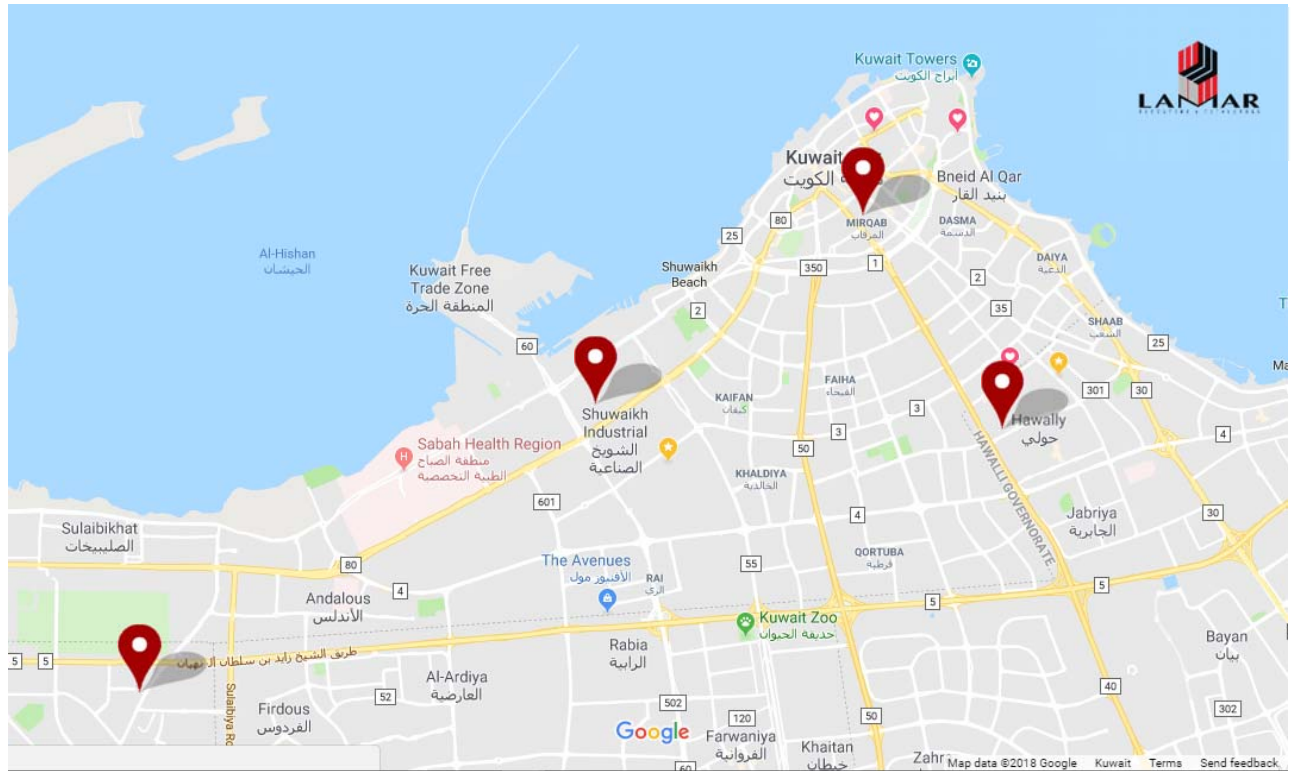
Kuwait Towers
ابراج الكويت

LAMAR

Kuwait
الكويت

Bneid Al Qar
بنيد القار

MIRQAB
المرقاب

DASMA
الدسمة

Al-Hishan
الحيشان

Kuwait Free Trade Zone
المنطقة الحرة

Shuwaikh Beach

80

25

350

1

2

DAIYA
الدعية

35

SHAAB
الشعب

25

60

2

Shuwaikh Industrial
الشويخ الصناعية

KAIFAN
كيفان

FAIHA
الفيحاء

3

Hawally
حولي

301

30

4

Sabah Health Region
منطقة الصباح الطبية التخصصية

KHALDIYA
الخالدية

3

50

HAWALLI GOVERNORATE

601

4

Jabriya
الجابرية

30

Sulaibikhat
الصليبيخات

80

4

The Avenues
الأفنيوز مول

RAI
الري

55

QORTUBA
قرطبة

5

Andalous
الأندلس

5

Kuwait Zoo
حديقة الحيوان

Bayan
بيان

5

5

طريق الشيخ زايد بن سلطان آل نهيان

Rabia
الرابية

Al-Ardiya
العارضية

52

Sulaibiya Ro

40

Firdous
الفردوس

502

120

50

302

Google

Farwaniya
الفروانية

Khaitan
خيطان

Zahra

60

Map data ©2018 Google Kuwait Terms Send feedback